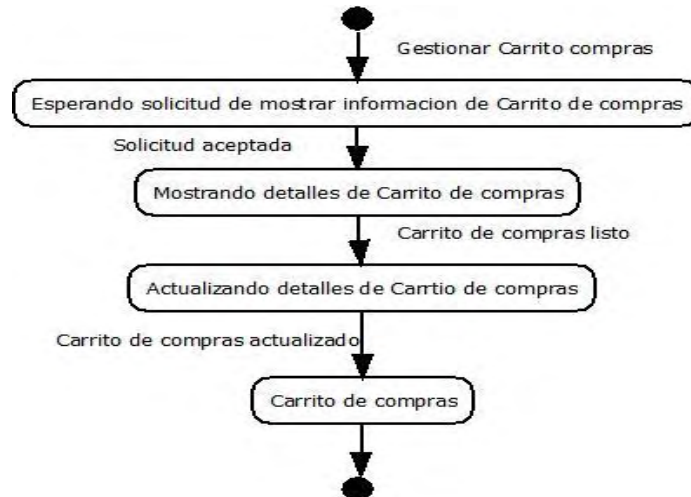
Gestionar Carrito compras

Esperando solicitud de mostrar informacion de Carrito de compras

Solicitud aceptada

Mostrando detalles de Carrito de compras

Carrito de compras listo

Actualizando detalles de Carrtio de compras

Carrito de compras actualizado

Carrito de compras